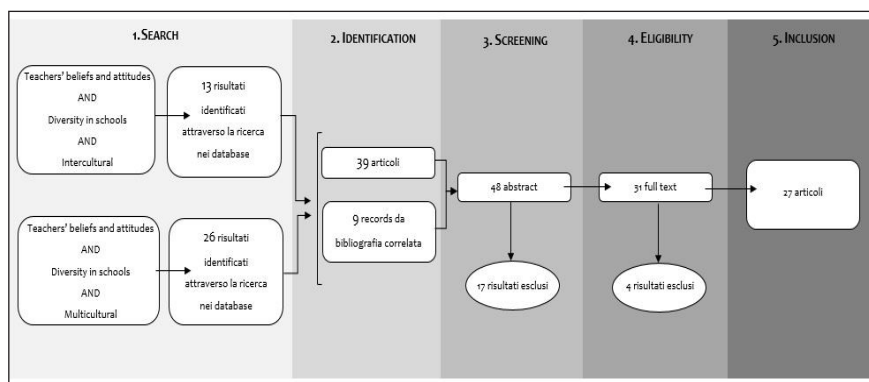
1. SEARCH

2. IDENTIFICATION

3. SCREENING

4. ELIGIBILITY

5. INCLUSION

Teachers' beliefs and attitudes
AND
Diversity in schools
AND
Intercultural

13 risultati identificati attraverso la ricerca nei database

Teachers' beliefs and attitudes
AND
Diversity in schools
AND
Multicultural

26 risultati identificati attraverso la ricerca nei database

39 articoli

9 records da bibliografia correlata

48 abstract

17 risultati esclusi

31 full text

4 risultati esclusi

27 articoli